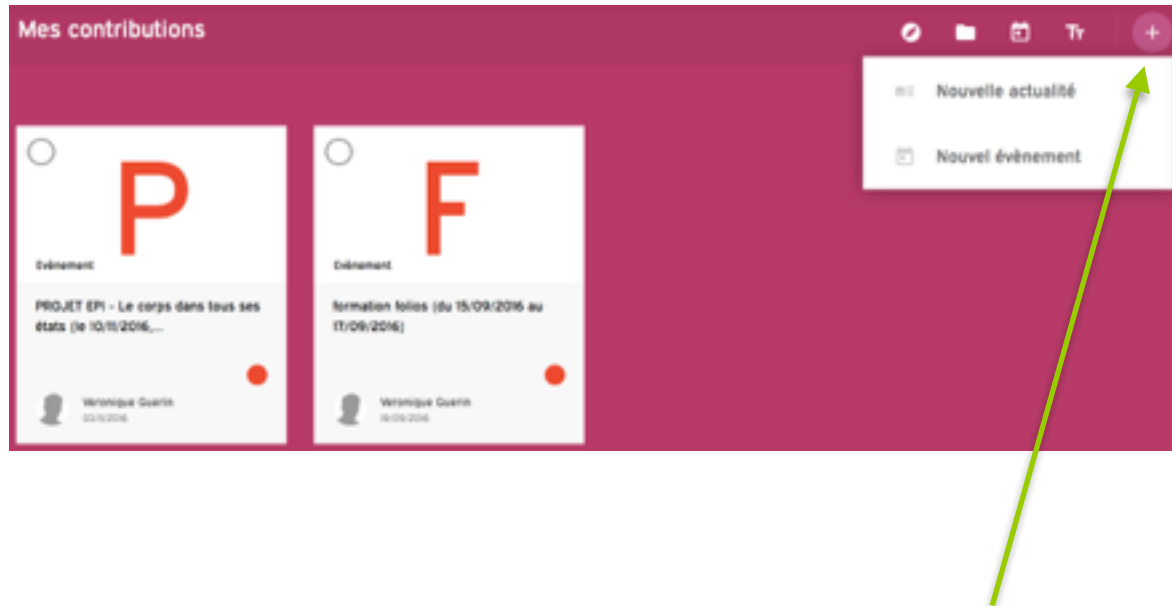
Mes contributions

+

Nouvelle actualité

Nouvel évènement

P

Evènement

PROJET EPI - Le corps dans tous ses états (le 10/11/2016,...

Veronique Guerin
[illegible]

F

Evènement

formation folios (du 15/09/2016 au 17/09/2016)

Veronique Guerin
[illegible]